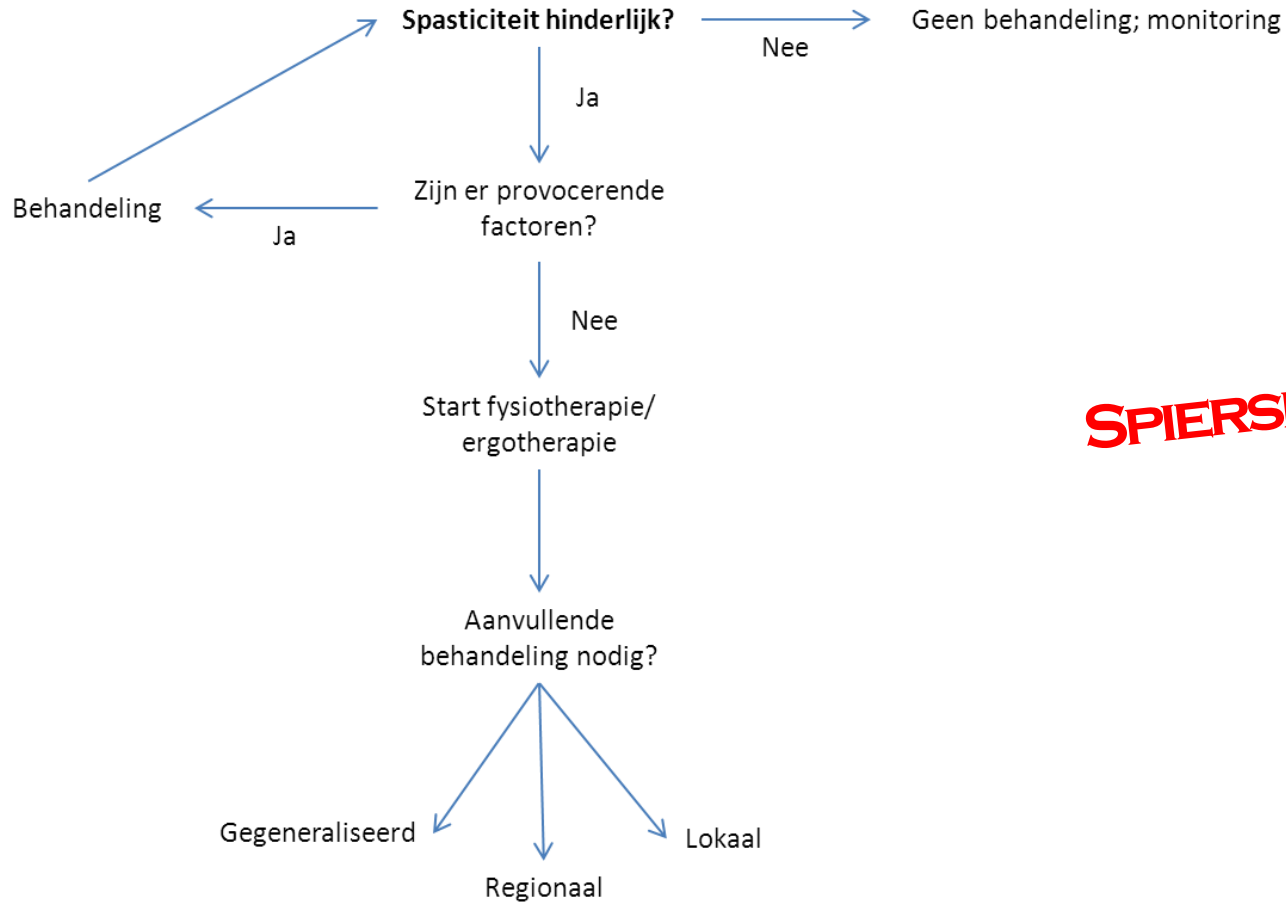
**Spasticiteit hinderlijk?**

Nee

Geen behandeling; monitoring

Ja

Behandeling

Ja

Zijn er provocerende factoren?

Nee

Start fysiotherapie/ ergotherapie

SPIERS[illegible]

Aanvullende behandeling nodig?

Gegeneraliseerd

Regionaal

Lokaal